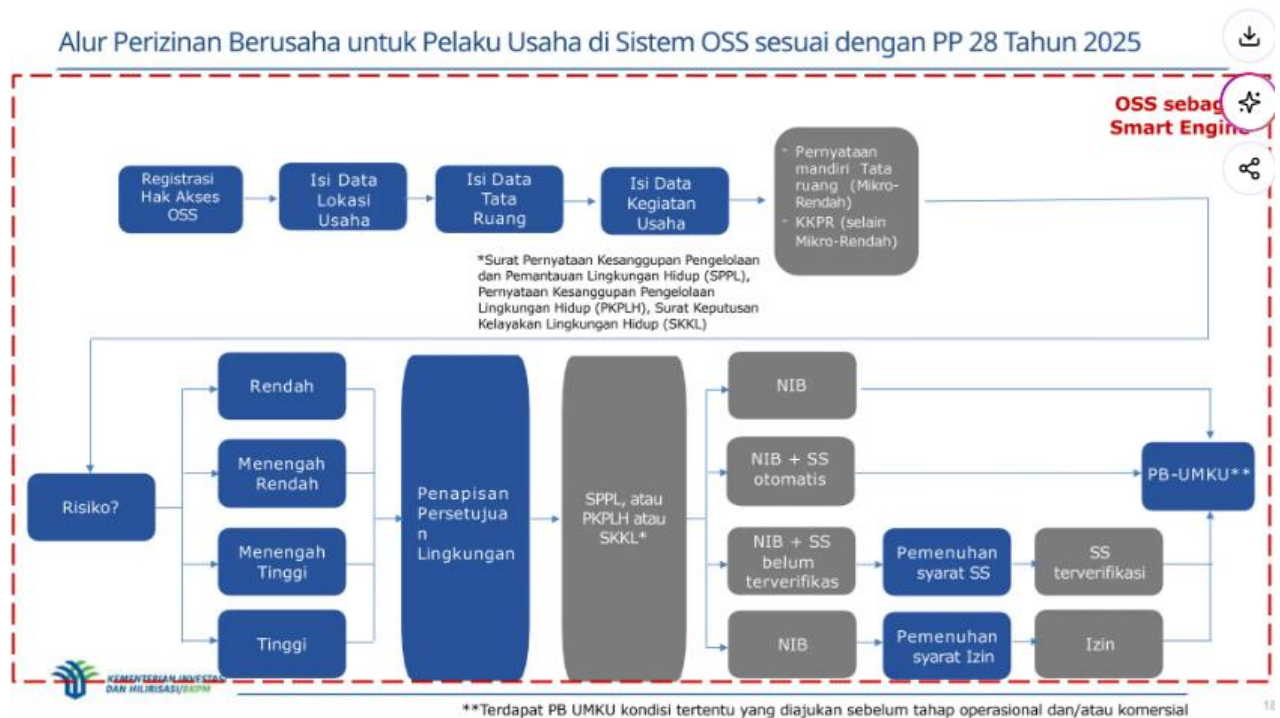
Alur Perizinan Berusaha untuk Pelaku Usaha di Sistem OSS sesuai dengan PP 28 Tahun 2025

OSS sebag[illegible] Smart Engin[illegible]

Registrasi Hak Akses OSS

Isi Data Lokasi Usaha

Isi Data Tata Ruang

Isi Data Kegiatan Usaha

- Pernyataan mandiri Tata ruang (Mikro-Rendah)
- KKPR (selain Mikro-Rendah)

*Surat Pernyataan Kesanggupan Pengelolaan dan Pemantauan Lingkungan Hidup (SPPL), Pernyataan Kesanggupan Pengelolaan Lingkungan Hidup (PKPLH), Surat Keputusan Kelayakan Lingkungan Hidup (SKKL)

Risiko?

Rendah

Menengah Rendah

Menengah Tinggi

Tinggi

Penapisan Persetujuan Lingkungan

SPPL, atau PKPLH atau SKKL*

NIB

NIB + SS otomatis

NIB + SS belum terverifikas

Pemenuhan syarat SS

SS terverifikasi

NIB

Pemenuhan syarat Izin

Izin

PB-UMKU**

KEMENTERIAN INVESTASI DAN HILIRISASI/BKPM

**Terdapat PB UMKU kondisi tertentu yang diajukan sebelum tahap operasional dan/atau komersial

18